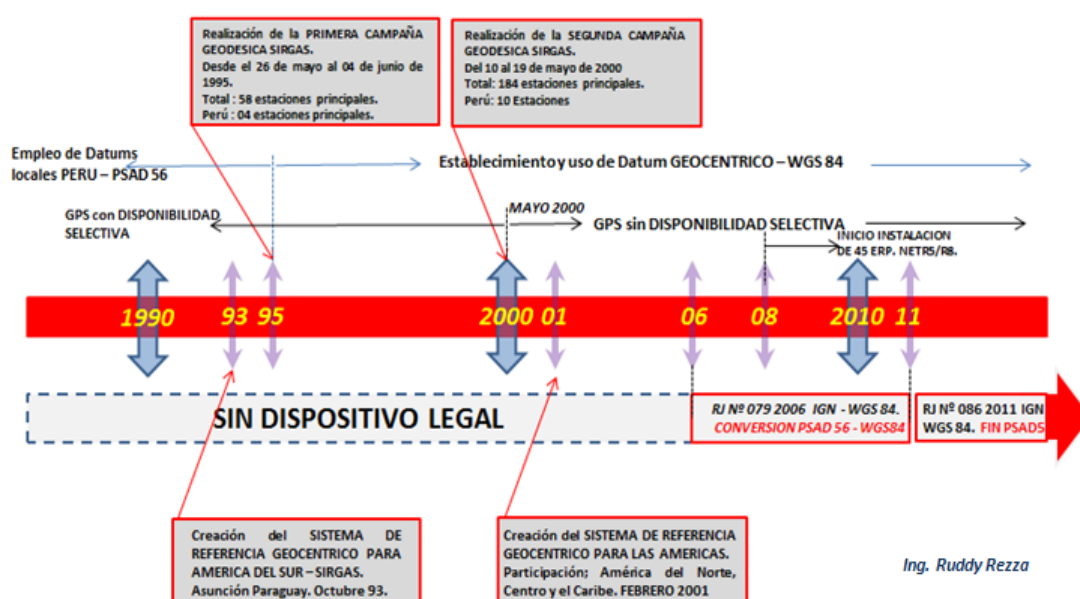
Realización de la PRIMERA CAMPAÑA GEODESICA SIRGAS.
Desde el 26 de mayo al 04 de junio de 1995.
Total : 58 estaciones principales.
Perú : 04 estaciones principales.

Realización de la SEGUNDA CAMPAÑA GEODESICA SIRGAS.
Del 10 al 19 de mayo de 2000
Total: 184 estaciones principales.
Perú: 10 Estaciones

Empleo de Datums locales PERU – PSAD 56

Establecimiento y uso de Datum GEOCENTRICO – WGS 84

GPS con DISPONIBILIDAD SELECTIVA

MAYO 2000

GPS sin DISPONIBILIDAD SELECTIVA

INICIO INSTALACION DE 45 ERP. NETRS/R8.

1990 93 95 2000 01 06 08 2010 11

SIN DISPOSITIVO LEGAL

RJ Nº 079 2006 IGN - WGS 84.
CONVERSION PSAD 56 - WGS84

RJ Nº 086 2011 IGN WGS 84. FIN PSAD5

Creación del SISTEMA DE REFERENCIA GEOCENTRICO PARA AMERICA DEL SUR – SIRGAS. Asunción Paraguay. Octubre 93.

Creación del SISTEMA DE REFERENCIA GEOCENTRICO PARA LAS AMERICAS. Participación; América del Norte, Centro y el Caribe. FEBRERO 2001

Ing. Ruddy Rezza